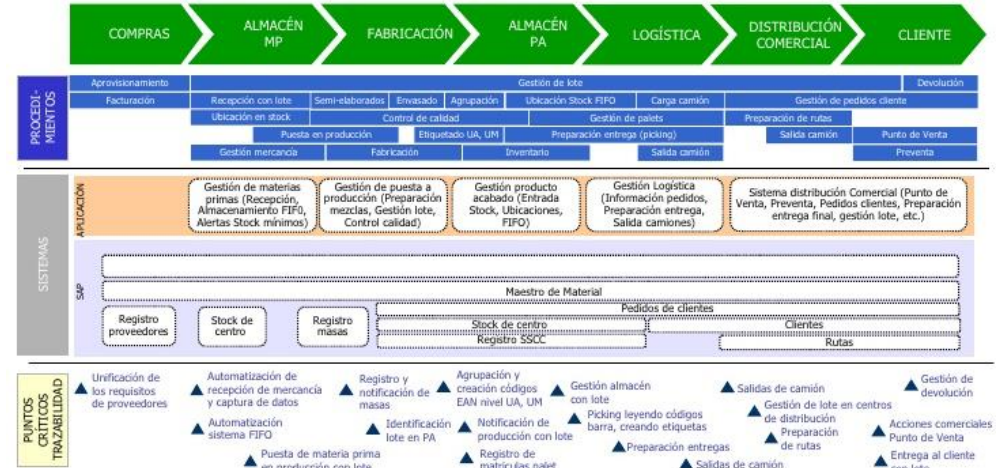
COMPRAS

ALMACÉN MP

FABRICACIÓN

ALMACÉN PA

LOGÍSTICA

DISTRIBUCIÓN COMERCIAL

CLIENTE

PROCEDIMIENTOS

Aprovisionamiento

Gestión de lote

Devolución

Facturación

Recepción con lote

Semi-elaborados

Envasado

Agrupación

Ubicación Stock FIFO

Carga camión

Gestión de pedidos cliente

Ubicación en stock

Control de calidad

Gestión de palets

Preparación de rutas

Puesta en producción

Etiquetado UA, UM

Preparación entrega (picking)

Salida camión

Punto de Venta

Gestión mercancía

Fabricación

Inventario

Salida camión

Preventa

SISTEMAS

APLICACIÓN

Gestión de materias primas (Recepción, Almacenamiento FIF0, Alertas Stock mínimos)

Gestión de puesta a producción (Preparación mezclas, Gestión lote, Control calidad)

Gestión producto acabado (Entrada Stock, Ubicaciones, FIFO)

Gestión Logística (Información pedidos, Preparación entrega, Salida camiones)

Sistema distribución Comercial (Punto de Venta, Preventa, Pedidos clientes, Preparación entrega final, gestión lote, etc.)

SAP

Maestro de Material

Registro proveedores

Stock de centro

Registro masas

Pedidos de clientes

Stock de centro

Clientes

Registro SSCC

Rutas

PUNTOS CRÍTICOS TRAZABILIDAD

Unificación de los requisitos de proveedores

Automatización de recepción de mercancía y captura de datos

Automatización sistema FIFO

Puesta de materia prima en producción con lote

Registro y notificación de masas

Identificación lote en PA

Agrupación y creación códigos EAN nivel UA, UM

Notificación de producción con lote

Registro de matrículas palet

Gestión almacén con lote

Picking leyendo códigos barra, creando etiquetas

Preparación entregas

Salidas de camión

Gestión de lote en centros de distribución

Preparación de rutas

Salidas de camión

Gestión de devolución

Acciones comerciales Punto de Venta

Entrega al cliente con lote